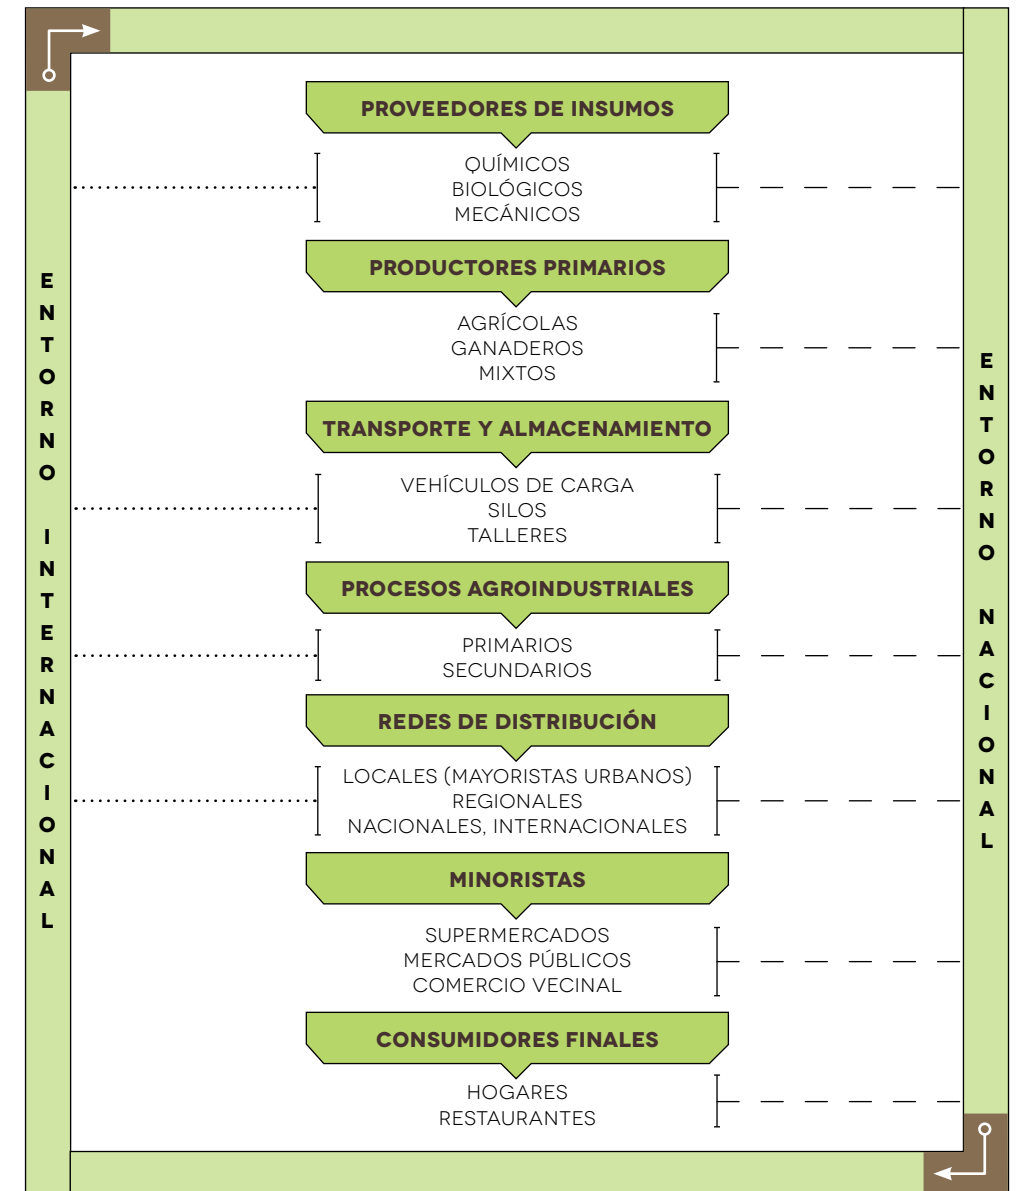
ENTORNO INTERNACIONAL

PROVEEDORES DE INSUMOS

QUÍMICOS
BIOLÓGICOS
MECÁNICOS

PRODUCTORES PRIMARIOS

AGRÍCOLAS
GANADEROS
MIXTOS

TRANSPORTE Y ALMACENAMIENTO

VEHÍCULOS DE CARGA
SILOS
TALLERES

PROCESOS AGROINDUSTRIALES

PRIMARIOS
SECUNDARIOS

REDES DE DISTRIBUCIÓN

LOCALES (MAYORISTAS URBANOS)
REGIONALES
NACIONALES, INTERNACIONALES

MINORISTAS

SUPERMERCADOS
MERCADOS PÚBLICOS
COMERCIO VECINAL

CONSUMIDORES FINALES

HOGARES
RESTAURANTES

ENTORNO NACIONAL